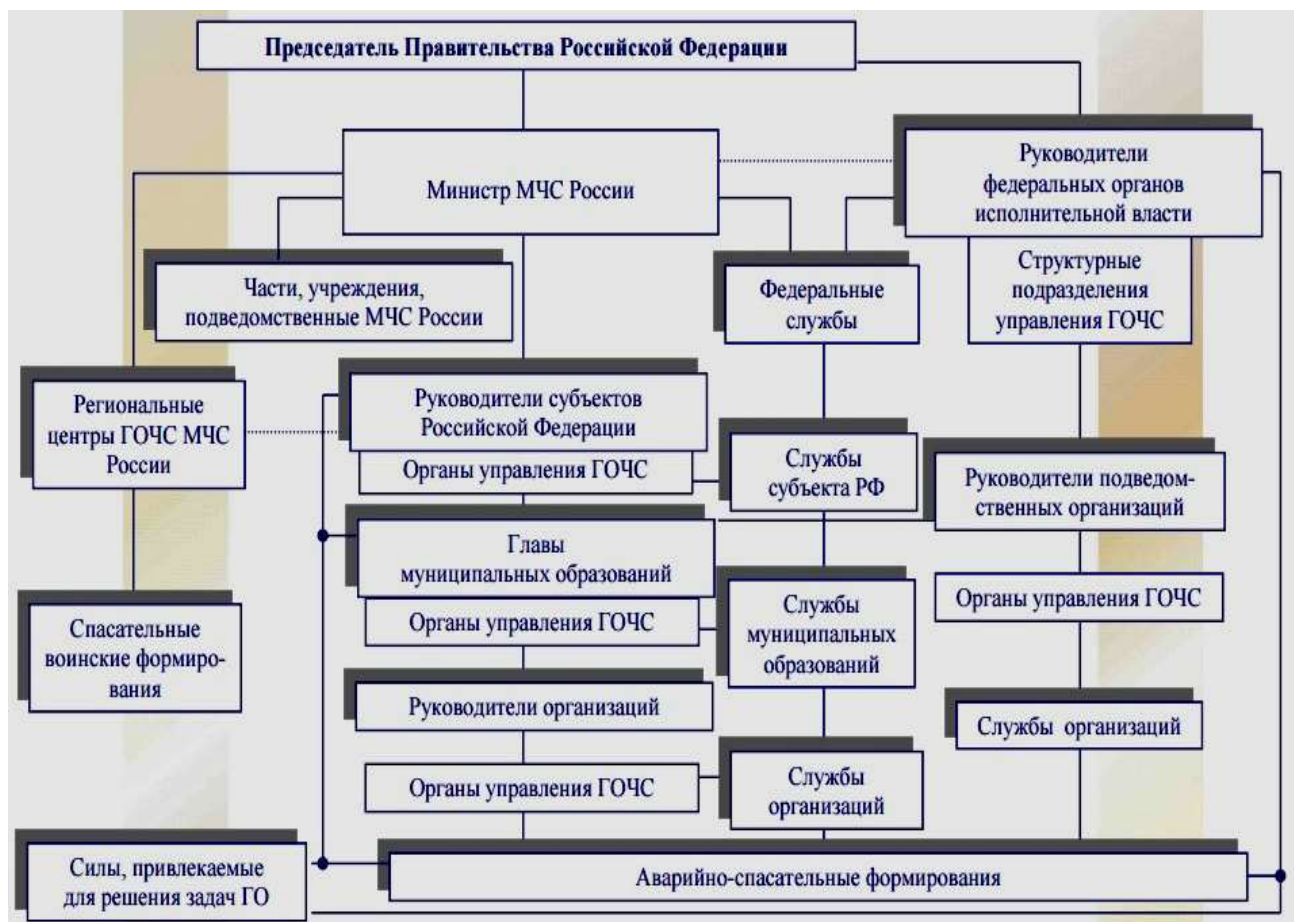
Председатель Правительства Российской Федерации

Министр МЧС России

Руководители федеральных органов исполнительной власти

Части, учреждения, подведомственные МЧС России

Федеральные службы

Структурные подразделения управления ГОЧС

Региональные центры ГОЧС МЧС России

Руководители субъектов Российской Федерации

Органы управления ГОЧС

Службы субъекта РФ

Руководители подведомственных организаций

Главы муниципальных образований

Органы управления ГОЧС

Службы муниципальных образований

Органы управления ГОЧС

Спасательные воинские формирования

Руководители организаций

Службы организаций

Органы управления ГОЧС

Службы организаций

Силы, привлекаемые для решения задач ГО

Аварийно-спасательные формирования